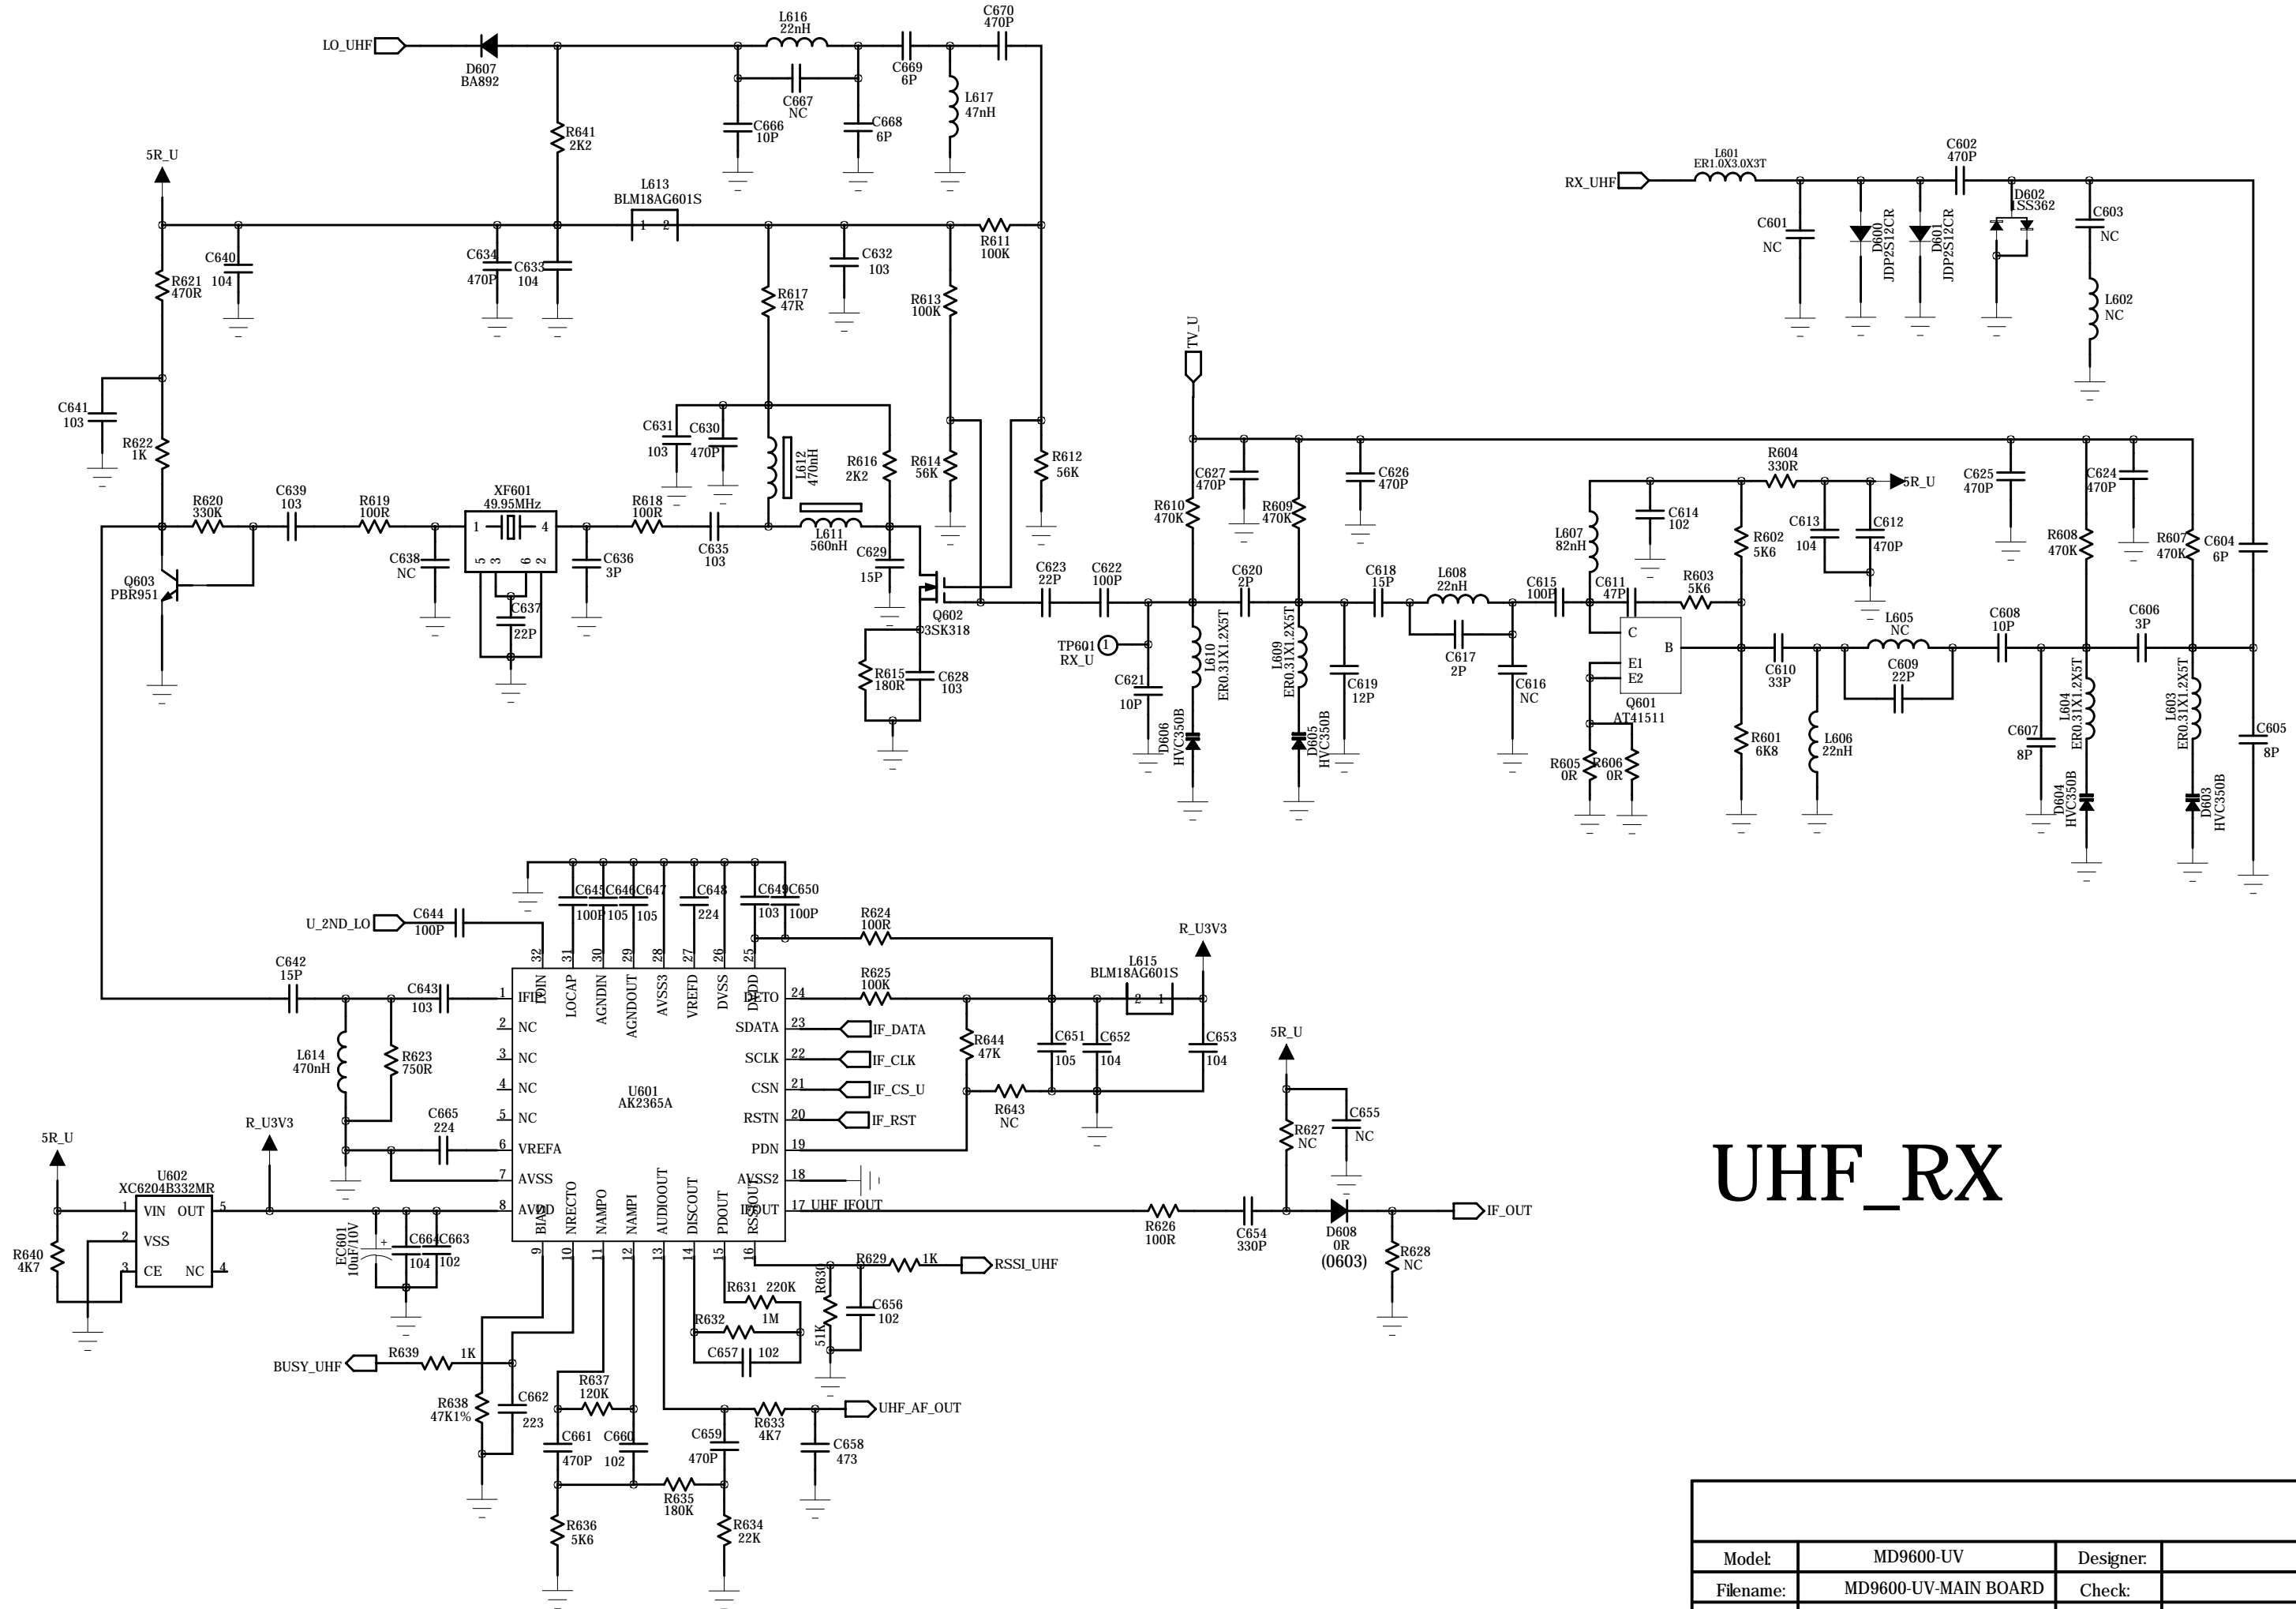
LO_UHF
D607
BA892
L616
22nH
C670
470P
C669
6P
C667
NC
C666
10P
C668
6P
L617
47nH
R641
2K2
5R_U
L613
BLM18AG601S
1 2
C640
104
C634
470P
C633
104
R617
47R
C632
103
R611
100K
R613
100K
R621
470R
C641
103
R622
1K
C631
103
C630
470P
L612
470nH
R616
2K2
R614
56K
R612
56K
R620
330K
C639
103
R619
100R
XF601
49.95MHz
1 4
5 3 6 2
R618
100R
C635
103
L611
560nH
C629
15P
Q603
PBR951
C638
NC
C637
22P
C636
3P
Q602
3SK318
R615
180R
C628
103
RX_UHF
L601
ER1.0X3.0X3T
C602
470P
D602
1SS362
C601
NC
D600
JDP2S12CR
D601
JDP2S12CR
C603
NC
L602
NC
TV_U
C627
470P
C626
470P
R604
330R
5R_U
C625
470P
C624
470P
R610
470K
R609
470K
C614
102
L607
82nH
C613
104
C612
470P
R602
5K6
R608
470K
R607
470K
C604
6P
C623
22P
C622
100P
C620
2P
C618
15P
L608
22nH
C615
100P
C611
47P
R603
5K6
L605
NC
C608
10P
C606
3P
TP601
RX_U
C621
10P
L610
ER0.31X1.2X5T
L609
ER0.31X1.2X5T
C619
12P
C617
2P
C616
NC
C
B
E1
E2
Q601
AT41511
C610
33P
C609
22P
C607
8P
L604
ER0.31X1.2X5T
L603
ER0.31X1.2X5T
C605
8P
D606
HVC350B
D605
HVC350B
R605
0R
R606
0R
R601
6K8
L606
22nH
D604
HVC350B
D603
HVC350B
C645
100P
C646
105
C647
105
C648
224
C649
103
C650
100P
U_2ND_LO
C644
100P
R624
100R
R_U3V3
C642
15P
C643
103
R625
100K
L615
BLM18AG601S
2 1
32 IFIN
31 LOCAP
30 AGNDIN
29 AGNDOUT
28 AVSS3
27 VREFD
26 DVSS
25 DVDD
1 IFIP
2 NC
3 NC
4 NC
5 NC
6 VREFA
7 AVSS
8 AVDD
U601
AK2365A
DETO 24
SDATA 23
SCLK 22
CSN 21
RSTN 20
PDN 19
AVSS2 18
IFOUT 17
UHF_IFOUT
IF_DATA
IF_CLK
IF_CS_U
IF_RST
R644
47K
C651
105
C652
104
C653
104
R643
NC
L614
470nH
R623
750R
C665
224
5R_U
R_U3V3
U602
XC6204B332MR
1 VIN
OUT 5
2 VSS
3 CE
NC 4
R640
4K7
EC601
10uF/10V
+
C664
104
C663
102
9 BIAS
10 NRECTO
11 NAMPO
12 NAMPI
13 AUDIOOUT
14 DISCOUT
15 PDOUT
16 RSSIOUT
5R_U
R627
NC
C655
NC
R626
100R
C654
330P
D608
0R
(0603)
IF_OUT
R628
NC
R629
1K
RSSI_UHF
R631
220K
R630
51K
C656
102
R632
1M
C657
102
BUSY_UHF
R639
1K
R638
47K1%
C662
223
R637
120K
R633
4K7
UHF_AF_OUT
C661
470P
C660
102
C659
470P
C658
473
R635
180K
R636
5K6
R634
22K
UHF_RX
Model:
MD9600-UV
Designer:
Filename:
MD9600-UV-MAIN BOARD
Check: